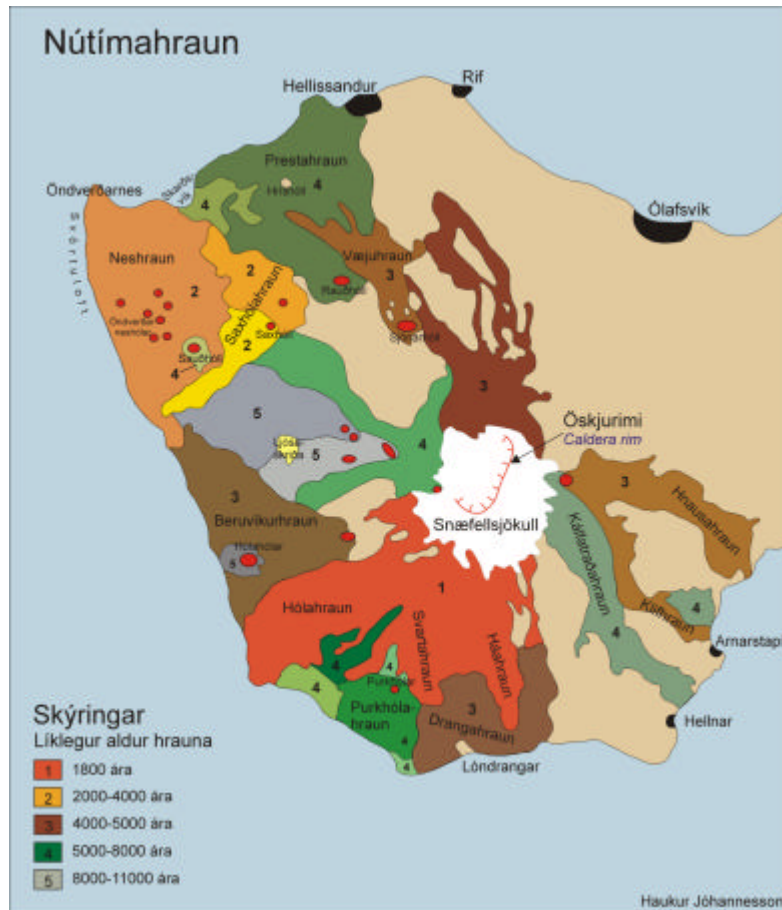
Nútímahraun

Hellissandur
Rif
Ólafsvík
Öndverðarnes
Skálasnagi
Svörtuloft
Prestahraun
4
Hraunhóll
4
Neshraun
2
Öndverðarnesshólar
2
Saxhólahraun
2
Saxhóll
Væjuhraun
3
Rauðhóll
Sjónarhóll
Saxhóll
4
3
5
Lóðarhóll
5
4
Öskjurimi
Caldera rim
3
Beruvíkurhraun
Hólahólar
5
3
Hnausahraun
Snæfellsjökull
1
Klettsgatahraun
Hólahraun
Svartahraun
Háahraun
4
Kálfárhraun
4
4
4
Purkhóll
4
Purkhólahraun
4
3
Drangahraun
4
Arnarstapi
Hellnar
Lóndrangar

Skýringar
Líklegur aldur hrauna
1 1800 ára
2 2000-4000 ára
3 4000-5000 ára
4 5000-8000 ára
5 8000-11000 ára

Haukur Jóhannesson